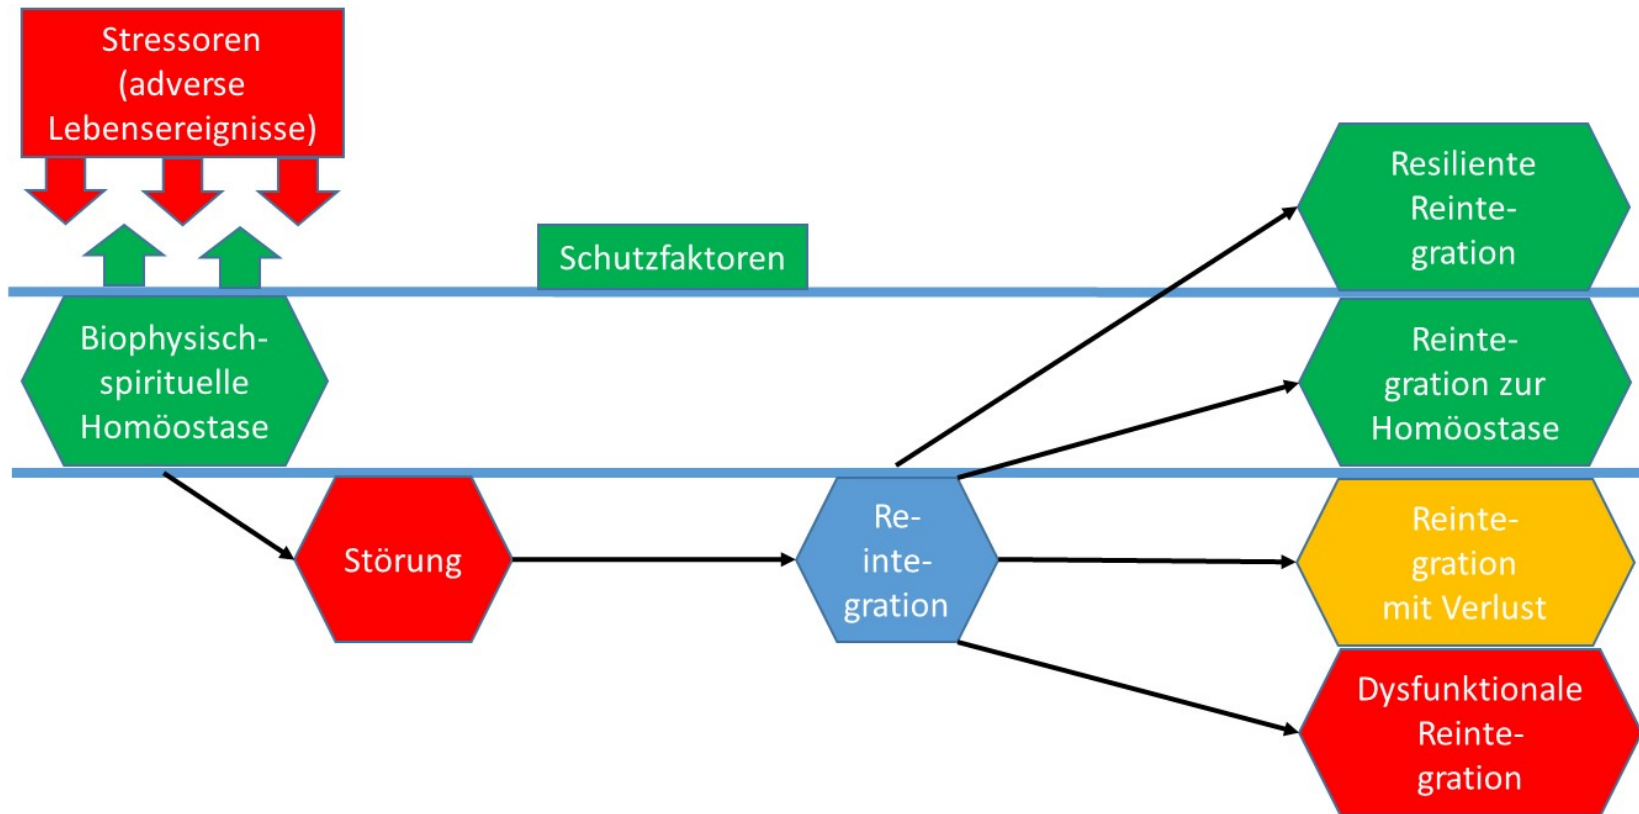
Stressoren (adverse Lebensereignisse)

Schutzfaktoren

Biophysisch-spirituelle Homöostase

Störung

Reintegration

Resiliente Reintegration

Reintegration zur Homöostase

Reintegration mit Verlust

Dysfunktionale Reintegration